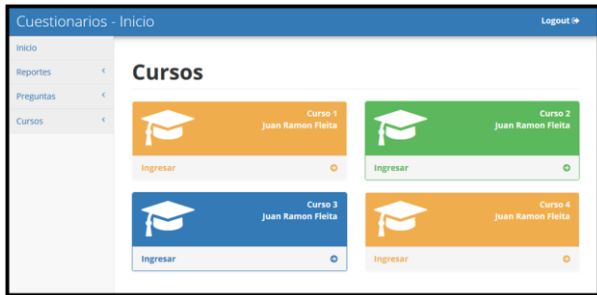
Cuestionarios - Inicio

Logout

Inicio

Reportes

Preguntas

Cursos

Cursos

Curso 1
Juan Ramon Fleita

Ingresar

Curso 2
Juan Ramon Fleita

Ingresar

Curso 3
Juan Ramon Fleita

Ingresar

Curso 4
Juan Ramon Fleita

Ingresar